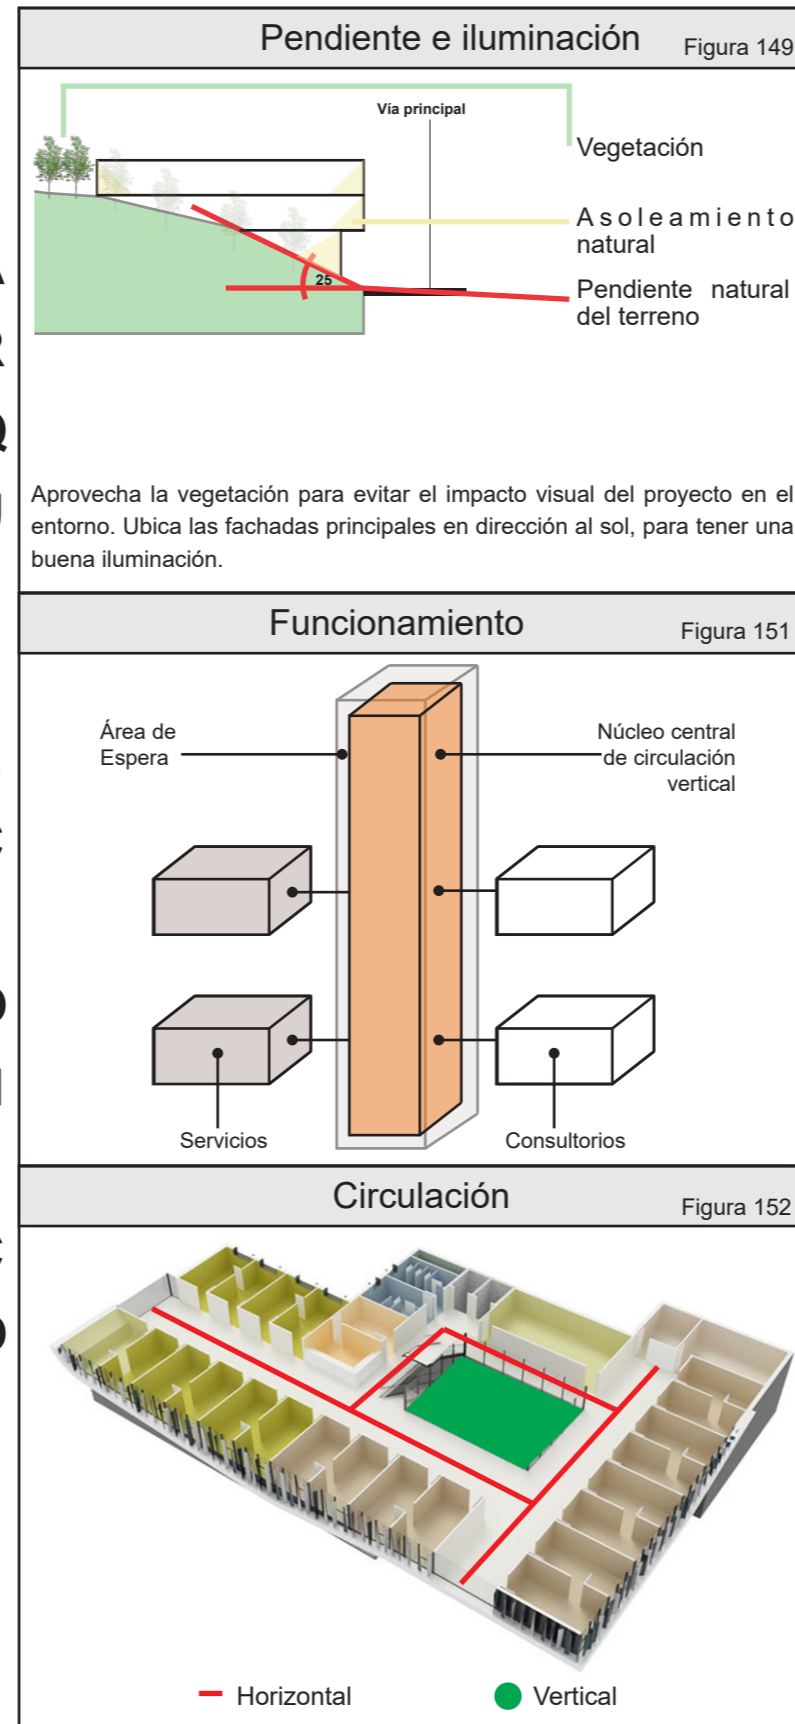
Pendiente e iluminación
Figura 149

Vía principal

Vegetación

Asoleamiento natural

25

Pendiente natural del terreno

Aprovecha la vegetación para evitar el impacto visual del proyecto en el entorno. Ubica las fachadas principales en dirección al sol, para tener una buena iluminación.

Funcionamiento
Figura 151

Área de Espera

Núcleo central de circulación vertical

Servicios

Consultorios

Circulación
Figura 152

Horizontal

Vertical